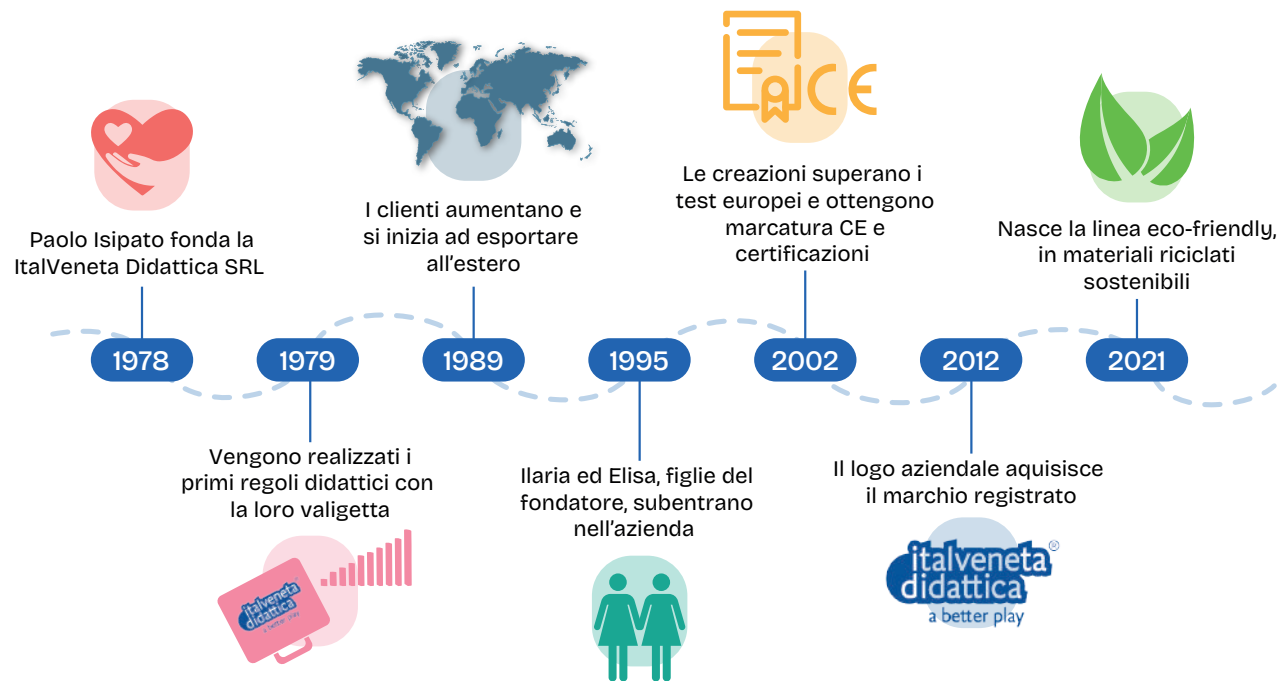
Paolo Isipato fonda la ItalVeneta Didattica SRL

1978

1979

Vengono realizzati i primi regoli didattici con la loro valigetta

italveneta didattica a better play

I clienti aumentano e si inizia ad esportare all'estero

1989

1995

Ilaria ed Elisa, figlie del fondatore, subentrano nell'azienda

CE

Le creazioni superano i test europei e ottengono marcatura CE e certificazioni

2002

2012

Il logo aziendale aquisisce il marchio registrato

italveneta didattica ® a better play

Nasce la linea eco-friendly, in materiali riciclati sostenibili

2021